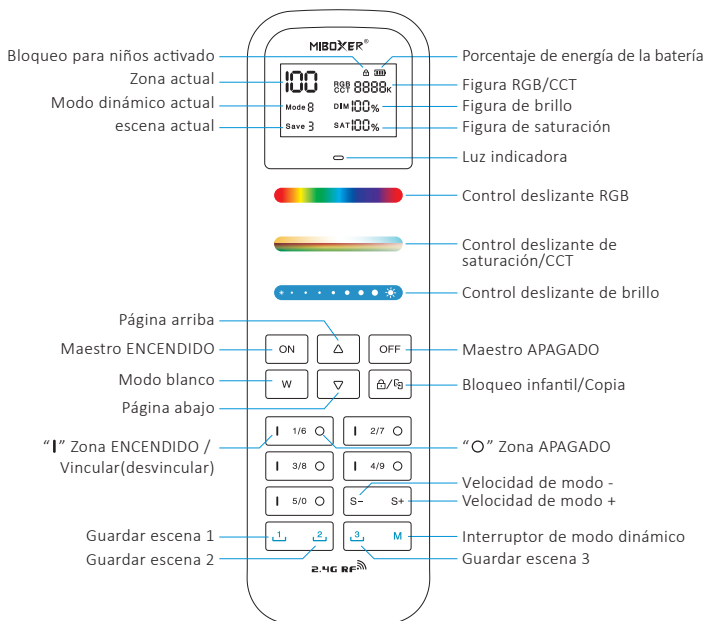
MIBOXER®

Bloqueo para niños activado
Zona actual
Modo dinámico actual
escena actual

Porcentaje de energía de la batería
Figura RGB/CCT
Figura de brillo
Figura de saturación

100
RGB CCT 8888K
Mode 8
DIM 100%
Save 3
SAT 100%

Luz indicadora
Control deslizante RGB
Control deslizante de saturación/CCT
Control deslizante de brillo

Página arriba
Maestro ENCENDIDO
Modo blanco
Página abajo

ON
OFF
W

Maestro APAGADO
Bloqueo infantil/Copia

“I” Zona ENCENDIDO / Vincular(desvincular)
“O” Zona APAGADO

I 1/6 O
I 2/7 O
I 3/8 O
I 4/9 O
I 5/0 O
S-
S+

Velocidad de modo -
Velocidad de modo +

1
2
3
M

Guardar escena 1
Guardar escena 2
Interruptor de modo dinámico
Guardar escena 3

2.4G RF